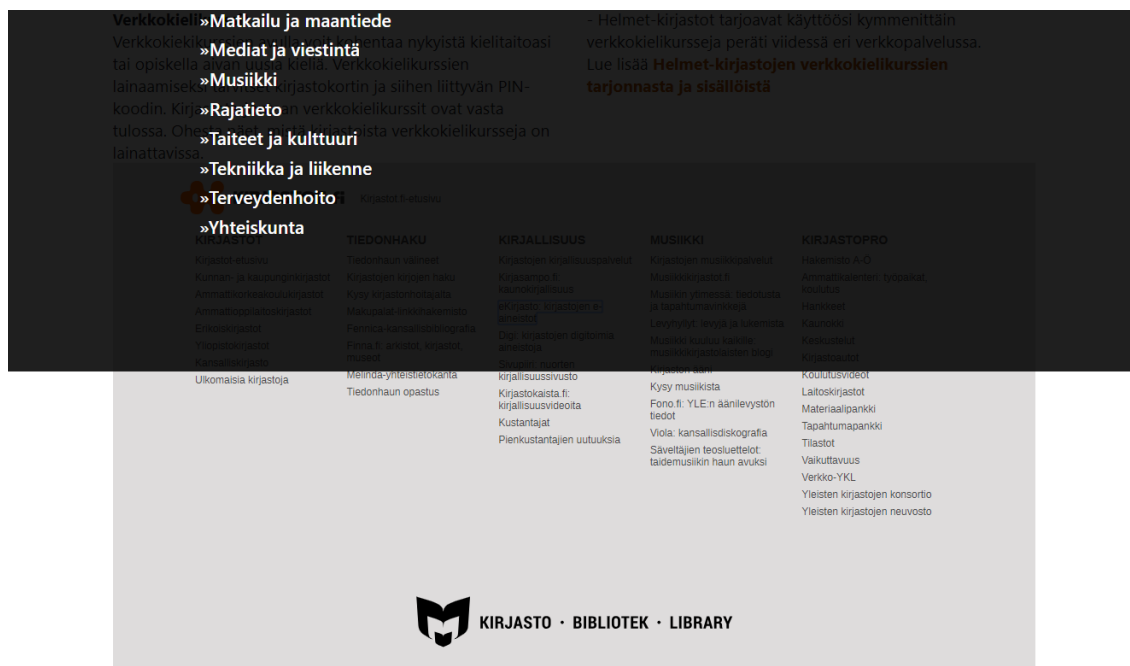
»Matkailu ja maantiede
»Mediat ja viestintä
»Musiikki
»Rajatieto
»Taiteet ja kulttuuri
»Tekniikka ja liikenne
»Terveydenhoito
»Yhteiskunta

Verkkokieli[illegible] Verkkokielikurssien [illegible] voit kehentaa nykyistä kielitaitoasi tai opiskella aivan uusia kieliä. Verkkokielikurssien lainaamiseksi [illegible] kirjastokortin ja siihen liittyvän PIN-koodin. Kirj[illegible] on verkkokielikurssit ovat vasta tulossa. Ohe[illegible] ista verkkokielikursseja on lainattavissa.

- Helmet-kirjastot tarjoavat käyttöösi kymmenittäin verkkokielikursseja peräti viidessä eri verkkopalvelussa. Lue lisää **Helmet-kirjastojen verkkokielikurssien tarjonnasta ja sisällöistä**

Kirjastot.fi-etusivu

KIRJASTOT
Kirjastot-etusivu
Kunnan- ja kaupunginkirjastot
Ammattikorkeakoulukirjastot
Ammattiopistokirjastot
Erikoiskirjastot
Yliopistokirjastot
Kansalliskirjasto
Ulkomaisia kirjastoja

TIEDONHAKU
Tiedonhaun välineet
Kirjastojen kirjojen haku
Kysy kirjastonhoitajalta
Makupalat-linkkikirjasto
Fennica-kansallisbibliografia
Finna.fi: arkistot, kirjastot, museot
Melinda-yhteistietokanta
Tiedonhaun opastus

KIRJALLISUUS
Kirjastojen kirjallisuuspalvelut
Kirjasampo.fi: kaunokirjallisuus
eKirjasto: kirjastojen e-aineistot
Digi: kirjastojen digitoimia aineistoja
Sivupiiri: nuorten kirjallisuussivusto
Kirjastokaista.fi: kirjallisuusvideoita
Kustantajat
Pienkustantajien uutuuksia

MUSIIKKI
Kirjastojen musiikkipalvelut
Musiikkikirjastot.fi
Musiikin ytimessä: tiedotusta ja tapahtumavinkkejä
Levyhyllyt: levyjä ja tuokioita
Musiikki kuuluu kaikille: musiikkikirjastolaisten blogi
Kirjaston ääni
Kysy musiikista
Fono.fi: YLE:n äänilevystön tiedot
Viola: kansallisdiskografia
Säveltäjien teosluettelot: taidemusiikin haun avuksi

KIRJASTOPRO
Hakemisto A-Ö
Ammattikalenteri: työpaikat, koulutus
Hankkeet
Kaunokki
Keskustelut
Kirjastoautot
Koulutusvideot
Laitoskirjastot
Materiaalipankki
Tapahtumapankki
Tilastot
Vaikuttavuus
Verkko-YKL
Yleisten kirjastojen konsortio
Yleisten kirjastojen neuvosto

KIRJASTO · BIBLIOTEK · LIBRARY